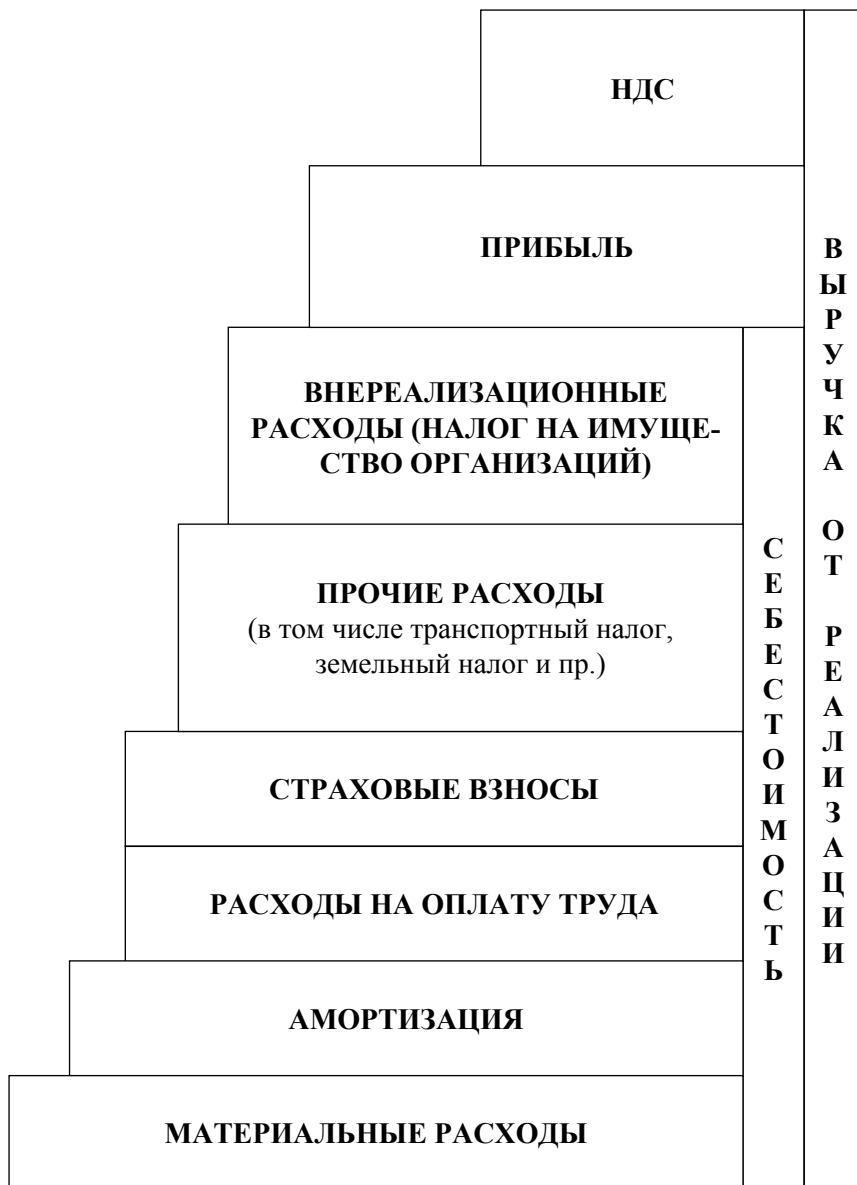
НДС

ПРИБЫЛЬ

ВНЕРЕАЛИЗАЦИОННЫЕ РАСХОДЫ (НАЛОГ НА ИМУЩЕСТВО ОРГАНИЗАЦИЙ)

ПРОЧИЕ РАСХОДЫ
(в том числе транспортный налог, земельный налог и пр.)

СТРАХОВЫЕ ВЗНОСЫ

РАСХОДЫ НА ОПЛАТУ ТРУДА

АМОРТИЗАЦИЯ

МАТЕРИАЛЬНЫЕ РАСХОДЫ

СЕБЕСТОИМОСТЬ

ВЫРУЧКА ОТ РЕАЛИЗАЦИИ